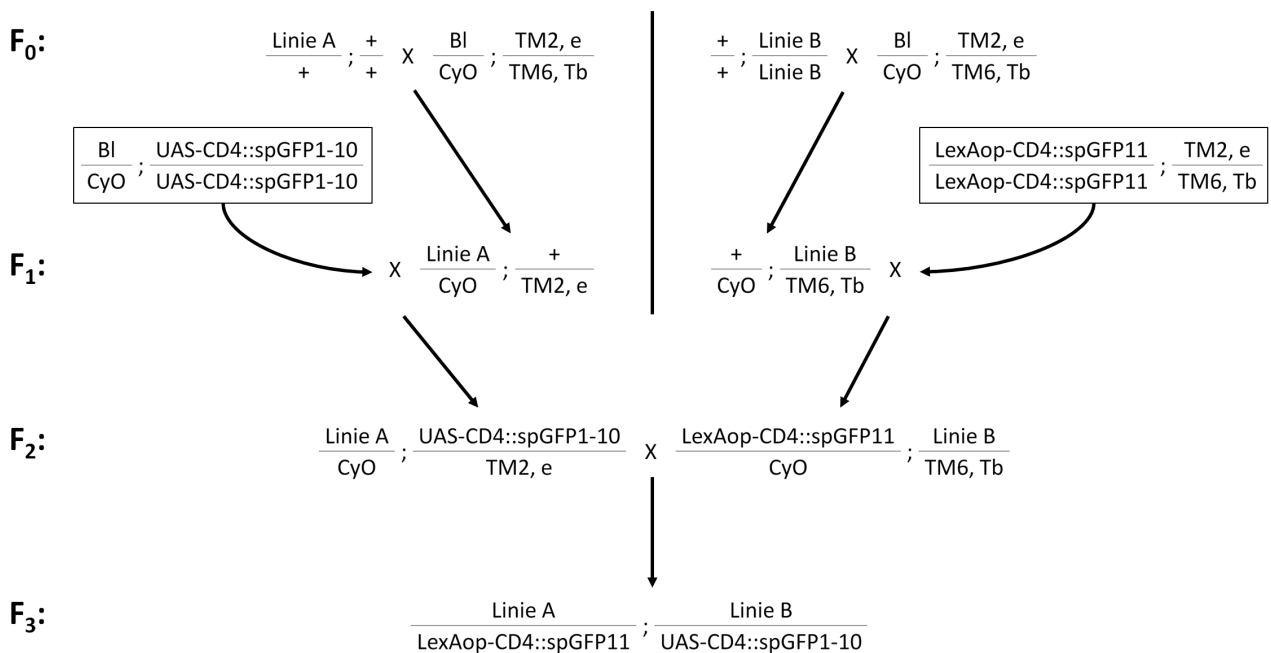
$F_0$:

$\frac{\text{Linie A}}{+}$ ; $\frac{+}{+}$ X $\frac{\text{Bl}}{\text{CyO}}$ ; $\frac{\text{TM2, e}}{\text{TM6, Tb}}$

$\frac{+}{+}$ ; $\frac{\text{Linie B}}{\text{Linie B}}$ X $\frac{\text{Bl}}{\text{CyO}}$ ; $\frac{\text{TM2, e}}{\text{TM6, Tb}}$

$\frac{\text{Bl}}{\text{CyO}}$ ; $\frac{\text{UAS-CD4::spGFP1-10}}{\text{UAS-CD4::spGFP1-10}}$

$\frac{\text{LexAop-CD4::spGFP11}}{\text{LexAop-CD4::spGFP11}}$ ; $\frac{\text{TM2, e}}{\text{TM6, Tb}}$

$F_1$:

X $\frac{\text{Linie A}}{\text{CyO}}$ ; $\frac{+}{\text{TM2, e}}$

$\frac{+}{\text{CyO}}$ ; $\frac{\text{Linie B}}{\text{TM6, Tb}}$ X

$F_2$:

$\frac{\text{Linie A}}{\text{CyO}}$ ; $\frac{\text{UAS-CD4::spGFP1-10}}{\text{TM2, e}}$ X $\frac{\text{LexAop-CD4::spGFP11}}{\text{CyO}}$ ; $\frac{\text{Linie B}}{\text{TM6, Tb}}$

$F_3$:

$\frac{\text{Linie A}}{\text{LexAop-CD4::spGFP11}}$ ; $\frac{\text{Linie B}}{\text{UAS-CD4::spGFP1-10}}$